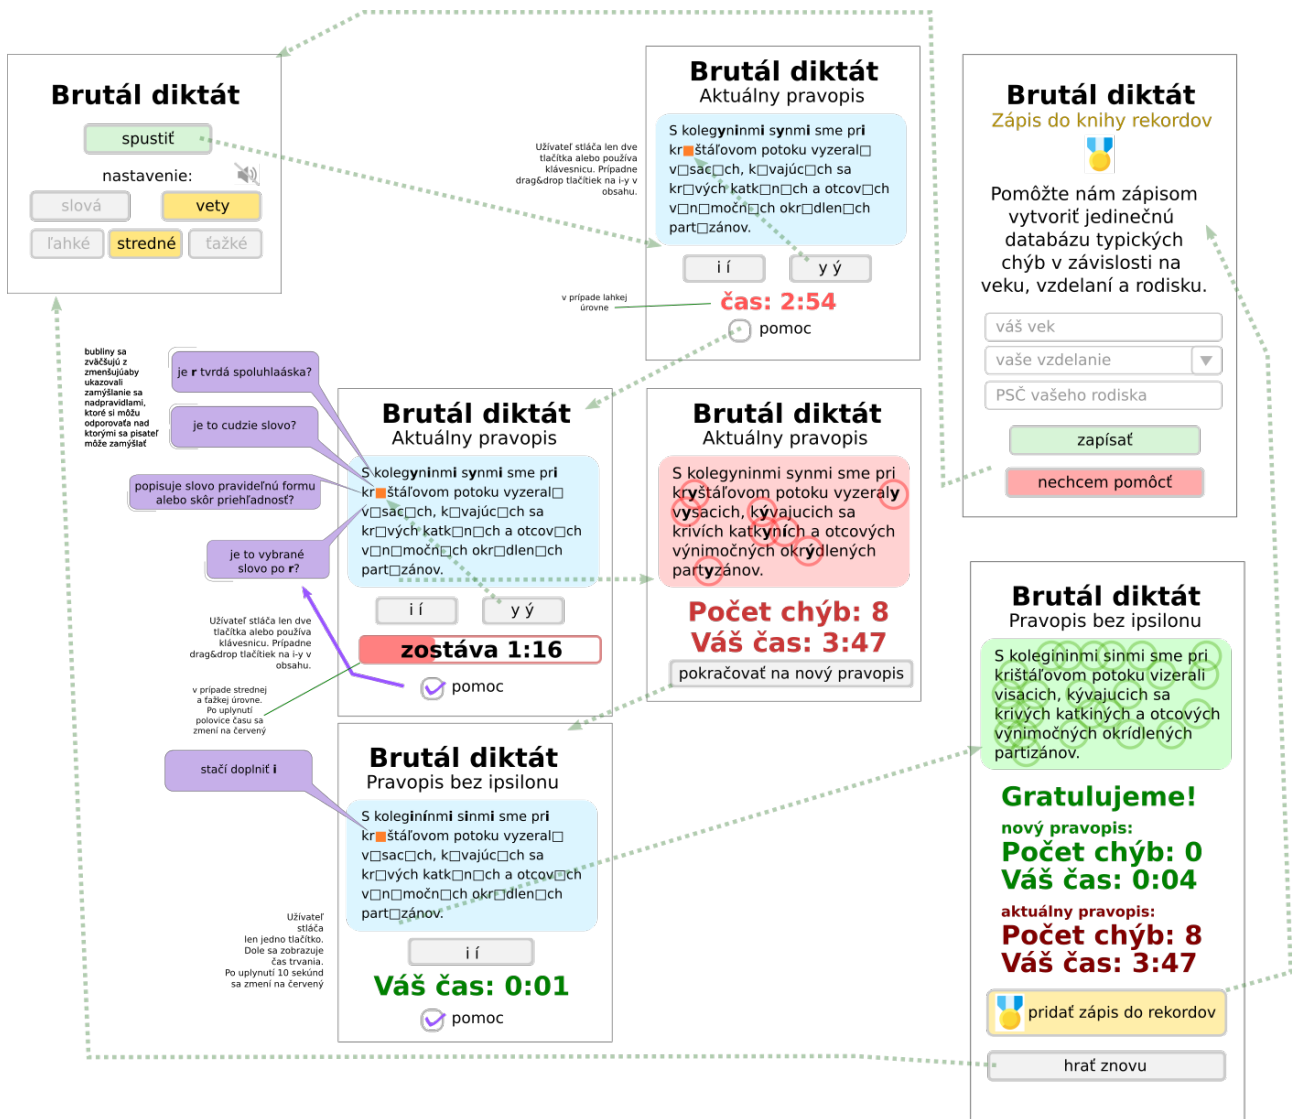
Brutál diktát
spustiť
nastavenie:
slová
vety
ľahké
stredné
ťažké

Brutál diktát
Aktuálny pravopis
S kolegyninmi synmi sme pri kr□šťáľovom potoku vyzeral□ v□sac□ch, k□vajúc□ch sa kr□vých katk□n□ch a otcov□ch v□n□močn□ch okr□dlen□ch part□zánov.
i í
y ý
čas: 2:54
pomoc

Užívateľ stláča len dve tlačítka alebo používa klávesnicu. Prípadne drag&drop tlačítiek na i-y v obsahu.

v prípade lahkej úrovne

Brutál diktát
Zápis do knihy rekordov
Pomôžte nám zápisom vytvoriť jedinečnú databázu typických chýb v závislosti na veku, vzdelaní a rodisku.
váš vek
vaše vzdelanie
PSČ vašeho rodiska
zapísať
nechcem pomôcť

bubliny sa zväčšujú z zmenšujúaby ukazovali zamýšlanie sa nadpravidlami, ktoré si môžu odporovať nad ktorými sa pisateľ môže zamýšlať

je r tvrdá spoluhláska?
je to cudzie slovo?
popisuje slovo pravideľnú formu alebo skôr prieh ľadnosť?
je to vybrané slovo po r?

Brutál diktát
Aktuálny pravopis
S kolegyninmi synmi sme pri kr□šťáľovom potoku vyzeral□ v□sac□ch, k□vajúc□ch sa kr□vých katk□n□ch a otcov□ch v□n□močn□ch okr□dlen□ch part□zánov.
i í
y ý
zostáva 1:16
pomoc

Užívateľ stláča len dve tlačítka alebo používa klávesnicu. Prípadne drag&drop tlačítiek na i-y v obsahu.

v prípade strednej a ťažkej úrovne. Po uplynutí polovice času sa zmení na červený

Brutál diktát
Aktuálny pravopis
S kolegyninmi synmi sme pri krystáľovom potoku vyzeraly vysacich, kývajucich sa krívich katkyních a otcových výnimočných okrýdlených partyzánov.
Počet chýb: 8
Váš čas: 3:47
pokračovať na nový pravopis

stačí doplniť i

Brutál diktát
Pravopis bez ipsilonu
S koleginínmi sinmi sme pri kr□šťáľovom potoku vyzeral□ v□sac□ch, k□vajúc□ch sa kr□vých katk□n□ch a otcov□ch v□n□močn□ch okr□dlen□ch part□zánov.
i í
Váš čas: 0:01
pomoc

Užívateľ stláča len jedno tlačítko. Dole sa zobrazuje čas trvania. Po uplynutí 10 sekúnd sa zmení na červený

Brutál diktát
Pravopis bez ipsilonu
S kolegininmi sinmi sme pri krištáľovom potoku vizerali visacich, kívajucich sa krivých katkiních a otcových vínimočních okrídlených partizánov.
Gratulujeme!
nový pravopis:
Počet chýb: 0
Váš čas: 0:04
aktuálny pravopis:
Počet chýb: 8
Váš čas: 3:47
pridať zápis do rekordov
hrať znovu